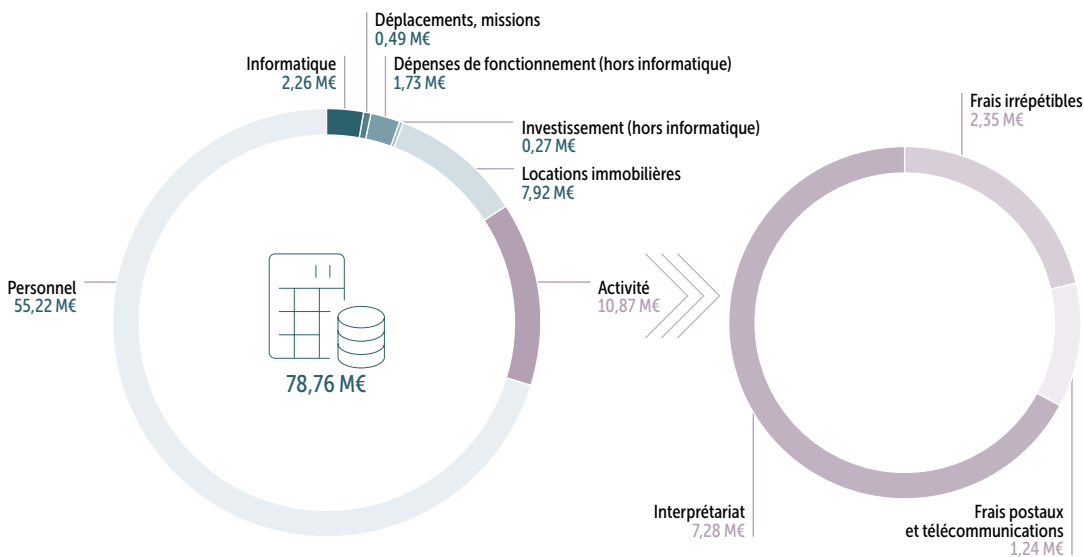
Déplacements, missions
0,49 M€

Informatique
2,26 M€

Dépenses de fonctionnement (hors informatique)
1,73 M€

Investissement (hors informatique)
0,27 M€

Locations immobilières
7,92 M€

Personnel
55,22 M€

78,76 M€

Activité
10,87 M€

Frais irrépétibles
2,35 M€

Interprétariat
7,28 M€

Frais postaux et télécommunications
1,24 M€